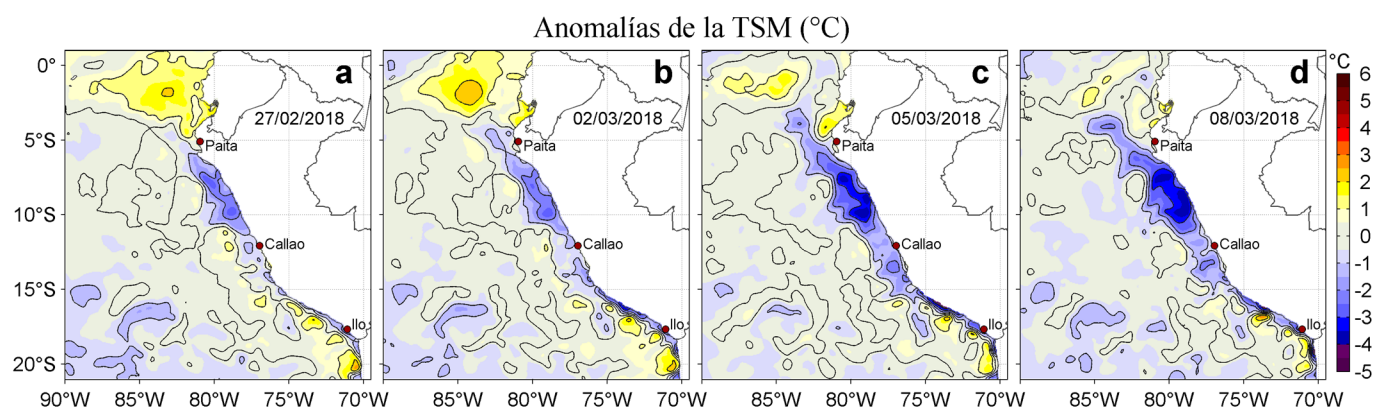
Anomalías de la TSM (°C)

0°
5°S
10°S
15°S
20°S

a
27/02/2018
Paita
Callao
Ilo

b
02/03/2018
Paita
Callao
Ilo

c
05/03/2018
Paita
Callao
Ilo

d
08/03/2018
Paita
Callao
Ilo

90°W 85°W 80°W 75°W 70°W
85°W 80°W 75°W 70°W
85°W 80°W 75°W 70°W
85°W 80°W 75°W 70°W

°C
6
5
4
3
2
1
0
-1
-2
-3
-4
-5